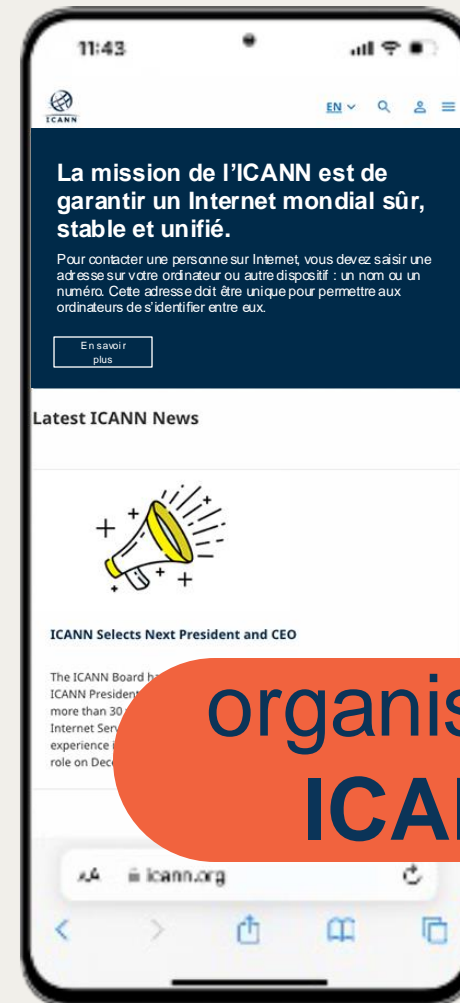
11:43

ICANN

EN Q

La mission de l'ICANN est de garantir un Internet mondial sûr, stable et unifié.

Pour contacter une personne sur Internet, vous devez saisir une adresse sur votre ordinateur ou autre dispositif : un nom ou un numéro. Cette adresse doit être unique pour permettre aux ordinateurs de s'identifier entre eux.

En savoir plus

Latest ICANN News

ICANN Selects Next President and CEO

The ICANN Board h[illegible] ICANN Presiden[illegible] more than 30 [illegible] Internet Serv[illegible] experience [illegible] role on Dec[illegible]

organis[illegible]
ICA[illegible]

AA icann.org